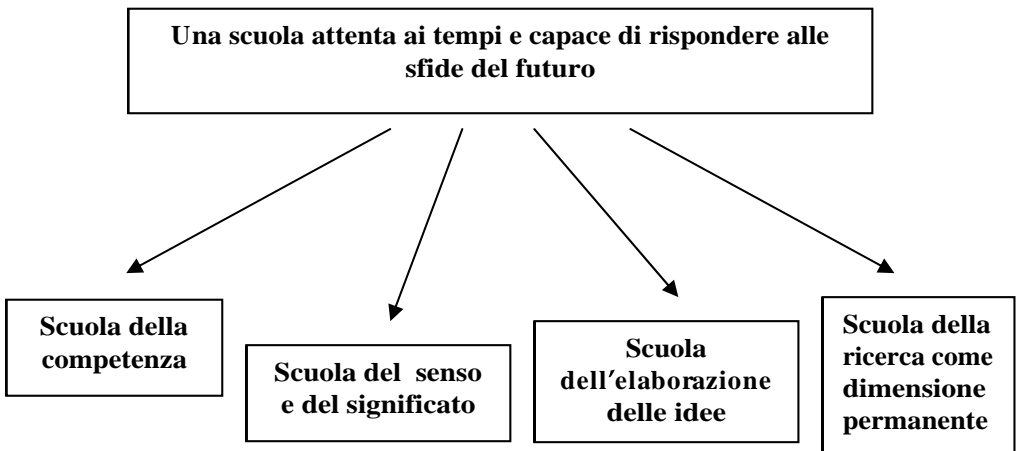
Una scuola attenta ai tempi e capace di rispondere alle sfide del futuro

Scuola della competenza

Scuola del senso e del significato

Scuola dell'elaborazione delle idee

Scuola della ricerca come dimensione permanente